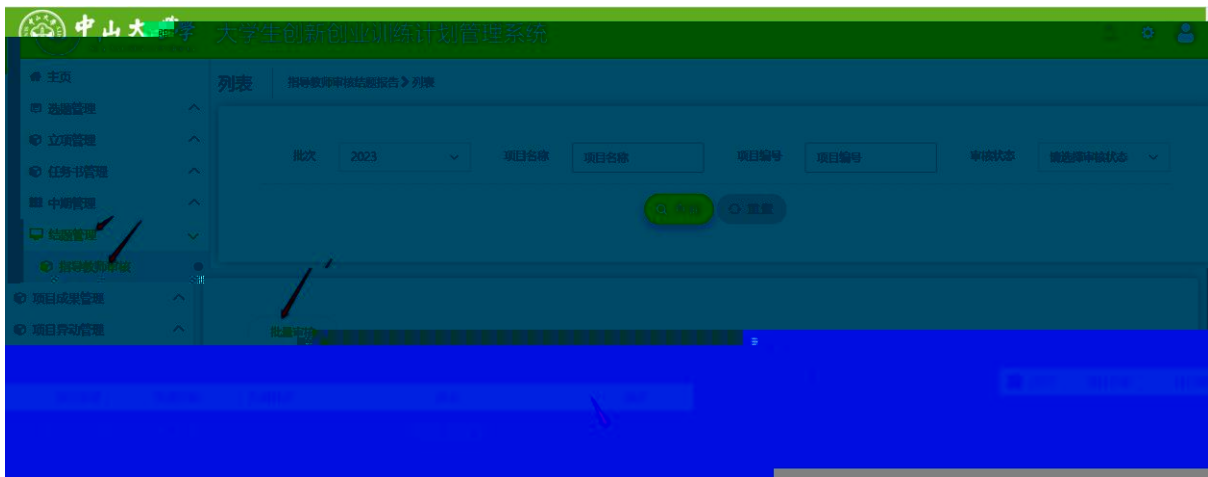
中山大学 大学生创新创业训练计划管理系统

主页
选题管理
立项管理
任务书管理
中期管理
结题管理
指导教师审核
项目成果管理
项目异动管理

列表 指导教师审核结题报告 > 列表

批次 2023
项目名称 项目名称
项目编号 项目编号
审核状态 请选择审核状态

搜索
重置

批量审核